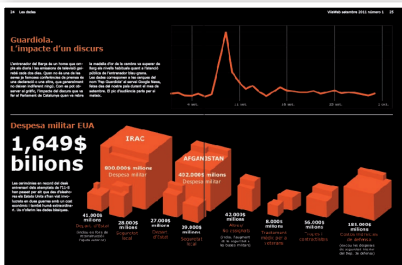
24 Les dades

VilaWeb setembre 2011 número 1 25

Guardiola. L'impacte d'un discurs

L'entrenador del Barça és un home que compta els discs i les emissions de televisió generals cada dos dies. Quan no és una de les seves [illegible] conferències de premsa és una declaració o una altra, que generalment no deixen indiferent ningú. Com es pot observar al gràfic, l'impacte del discurs que va fer al Parlament de Catalunya quan va rebre

la medalla d'or de la nostra va superar de llarg els nivells habituals quant a l'interès públic de l'entrenador blaugrana. Les dades corresponen a les consultes del nom 'Pep Guardiola' al servei Google News, fetes des del nostre país durant el mes de setembre. El pic d'audiència parla per si mateix.

Despesa militar EUA

1,649$ bilions

Les persones en nombre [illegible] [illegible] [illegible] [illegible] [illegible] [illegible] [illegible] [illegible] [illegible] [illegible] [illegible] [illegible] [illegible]

IRAC
830.000$ milions
Despesa militar

AFGANISTAN
402.000$ milions
Despesa militar

41.900$ milions
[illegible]

28.000$ milions
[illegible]

27.000$ milions
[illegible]

39.900$ milions
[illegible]

42.000$ milions
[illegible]

8.000$ milions
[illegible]

56.000$ milions
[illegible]

181.000$ milions
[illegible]